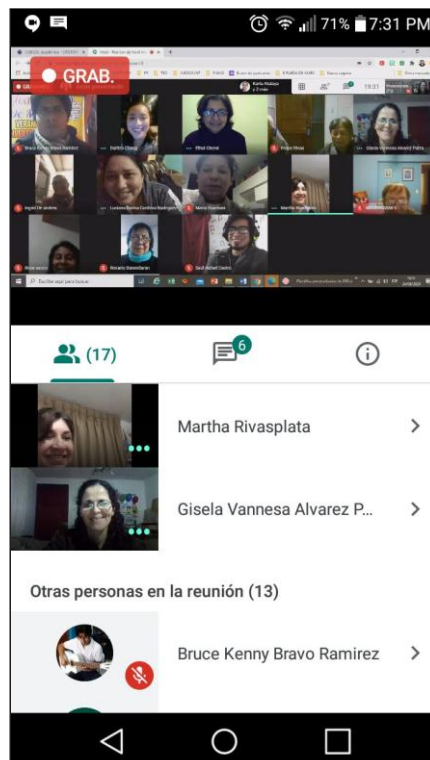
71% 7:31 PM

GRAB.

Gracia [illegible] Ramirez
Patricia Chang
Elba Alomar
Rocio Rivas
Gisela Vannesa Alvarez Patiño
Luciana Marisa Carrillo Rodriguez
Maria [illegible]
Martha Rivasplata
Rosario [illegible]
Saúl Rafael Castro

Escribe aquí para buscar

(17)
6

Martha Rivasplata

Gisela Vannesa Alvarez P...

Otras personas en la reunión (13)

Bruce Kenny Bravo Ramirez